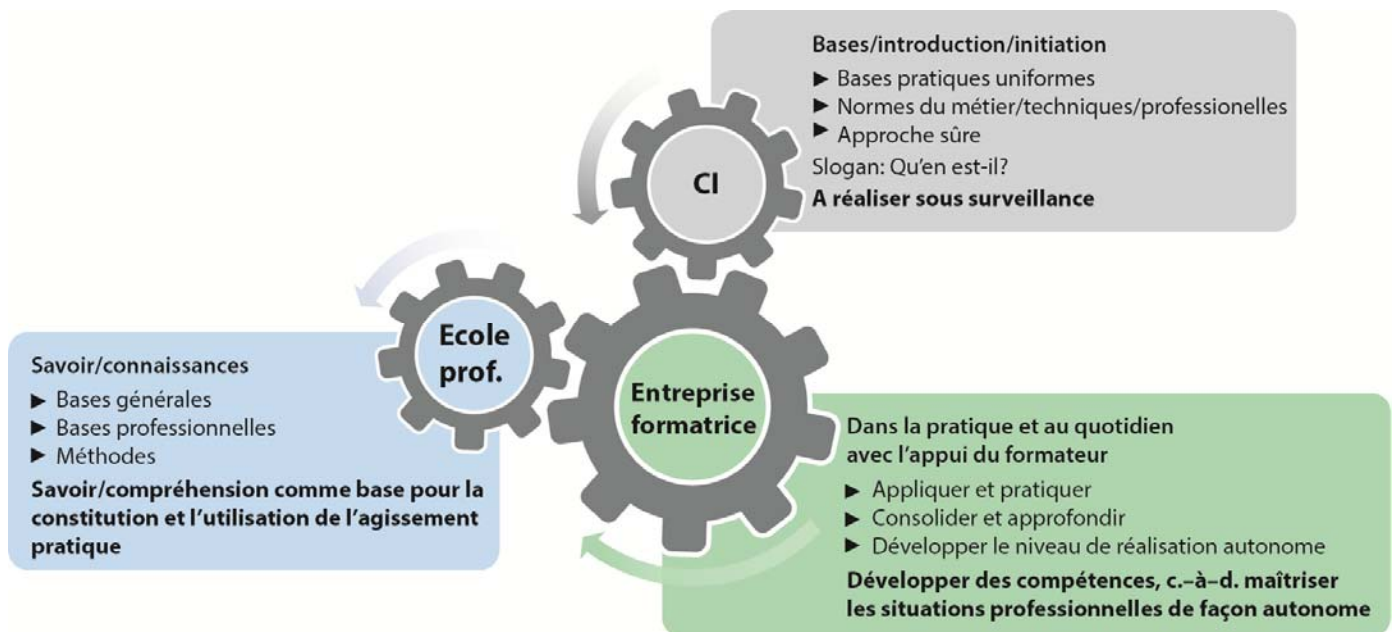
Bases/introduction/initiation

► Bases pratiques uniformes
► Normes du métier/techniques/professionnelles
► Approche sûre

Slogan: Qu'en est-il?

A réaliser sous surveillance

CI

Ecole prof.

Entreprise formatrice

Savoir/connaissances

► Bases générales
► Bases professionnelles
► Méthodes

Savoir/compréhension comme base pour la constitution et l'utilisation de l'agissement pratique

Dans la pratique et au quotidien avec l'appui du formateur

► Appliquer et pratiquer
► Consolider et approfondir
► Développer le niveau de réalisation autonome

Développer des compétences, c.–à–d. maîtriser les situations professionnelles de façon autonome